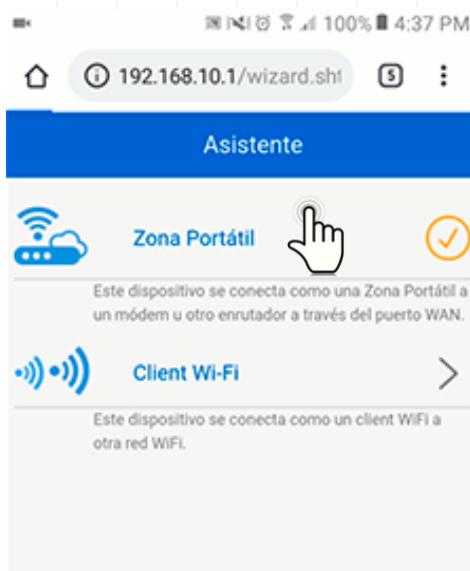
100% 4:37 PM

192.168.10.1/wizard.sh

5

Asistente

Zona Portátil

Este dispositivo se conecta como una Zona Portátil a un módem u otro enrutador a través del puerto WAN.

Client Wi-Fi

Este dispositivo se conecta como un client WiFi a otra red WiFi.